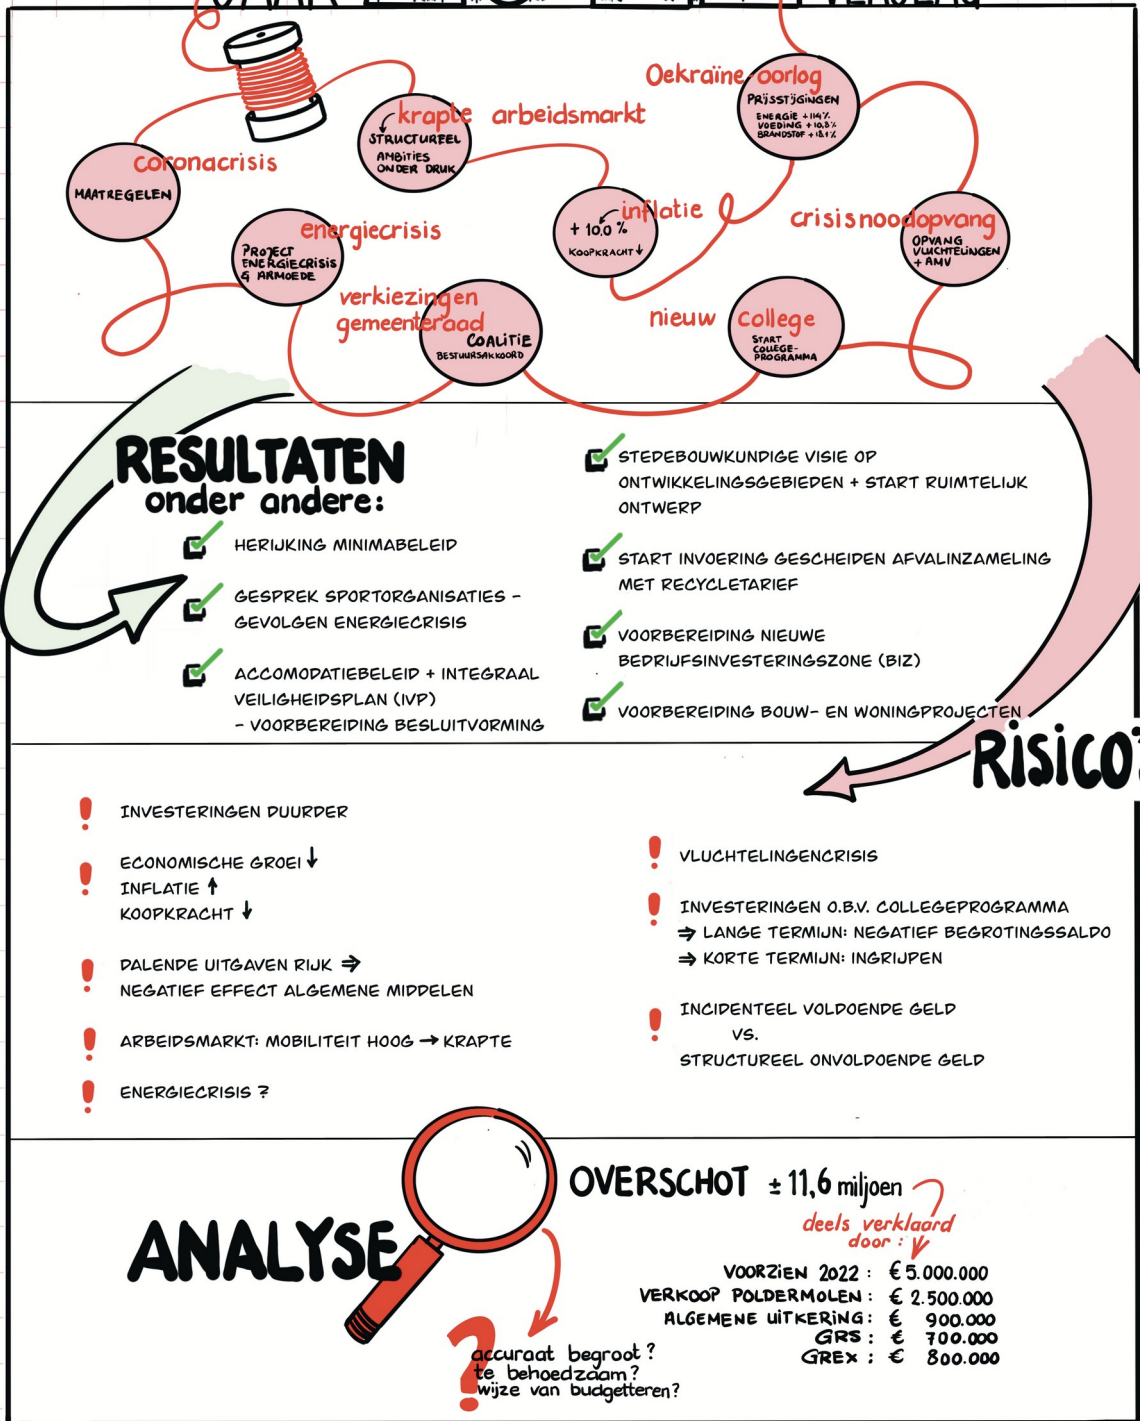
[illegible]

coronacrisis
MAATREGELEN

krapte arbeidsmarkt
STRUCTUREEL
AMBITIES ONDER DRUK

Oekraïne-oorlog
PRIJSSTIJGINGEN
ENERGIE +114%
VOEDING +10,8%
BRANDSTOF +18,1%

energiecrisis
PROJECT ENERGIECRISIS & ARMOEDE

inflatie
+ 10,0 %
KOOPKRACHT ↓

crisisnoodopvang
OPVANG VLUCHTELINGEN + AMV

verkiezingen gemeenteraad
COALITIE
BESTUURSAKKOORD

nieuw college
START COLLEGE-PROGRAMMA

RESULTATEN
onder andere:

HERIJKING MINIMABELEID

GESPREK SPORTORGANISATIES - GEVOLGEN ENERGIECRISIS

ACCOMODATIEBELEID + INTEGRAAL VEILIGHEIDSPLAN (IVP) - VOORBEREIDING BESLUITVORMING

STEDEBOUWKUNDIGE VISIE OP ONTWIKKELINGSGEBIEDEN + START RUIMTELIJK ONTWERP

START INVOERING GESCHEIDEN AFVALINZAMELING MET RECYCLETARIEF

VOORBEREIDING NIEUWE BEDRIJFSINVESTERINGSZONE (BIZ)

VOORBEREIDING BOUW- EN WONINGPROJECTEN

RISICO'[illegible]

INVESTERINGEN DUURDER

ECONOMISCHE GROEI ↓
INFLATIE ↑
KOOPKRACHT ↓

DALENDE UITGAVEN RIJK ⇒
NEGATIEF EFFECT ALGEMENE MIDDELEN

ARBEIDSMARKT: MOBILITEIT HOOG → KRAPTE

ENERGIECRISIS ?

VLUCHTELINGENCRISIS

INVESTERINGEN O.B.V. COLLEGEPROGRAMMA
⇒ LANGE TERMIJN: NEGATIEF BEGROTINGSSALDO
⇒ KORTE TERMIJN: INGRIJPEN

INCIDENTEEL VOLDOENDE GELD
VS.
STRUCTUREEL ONVOLDOENDE GELD

ANALYSE

OVERSCHOT ± 11,6 miljoen
deels verklaard door:

VOORZIEN 2022 : € 5.000.000
VERKOOP POLDERMOLEN : € 2.500.000
ALGEMENE UITKERING : € 900.000
GRS : € 700.000
GREX : € 800.000

?
accuraat begroot?
te behoedzaam?
wijze van budgetteren?